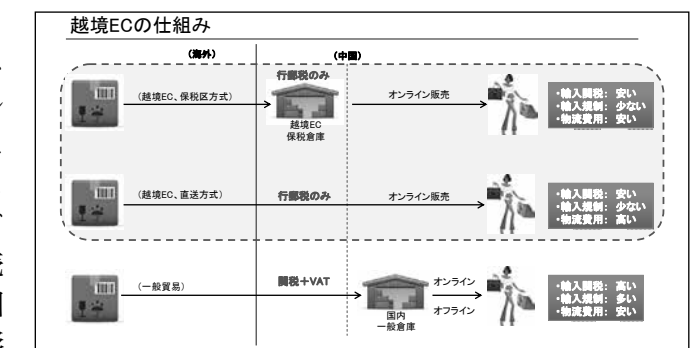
越境ECの仕組み

（海外）

（中国）

行郵税のみ

（越境EC、保税区方式）

オンライン販売

越境EC
保税倉庫

•輸入関税：安い
•輸入規制：少ない
•物流費用：安い

（越境EC、直送方式）

行郵税のみ

オンライン販売

•輸入関税：安い
•輸入規制：少ない
•物流費用：高い

（一般貿易）

関税＋VAT

国内
一般倉庫

オンライン

オフライン

•輸入関税：高い
•輸入規制：多い
•物流費用：安い